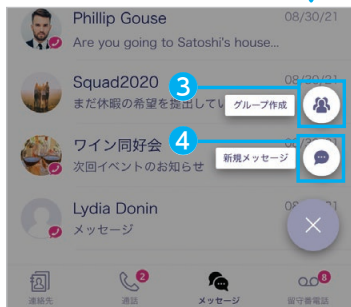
Phillip Gouse 08/30/21
Are you going to Satoshi's house...

Squad2020 08/30/21
まだ休暇の希望を提出してい

3
グループ作成

ワイン同好会
次回イベントのお知らせ

4
新規メッセージ

Lydia Donin
メッセージ

連絡先
2
通話
メッセージ
8
留守番電話